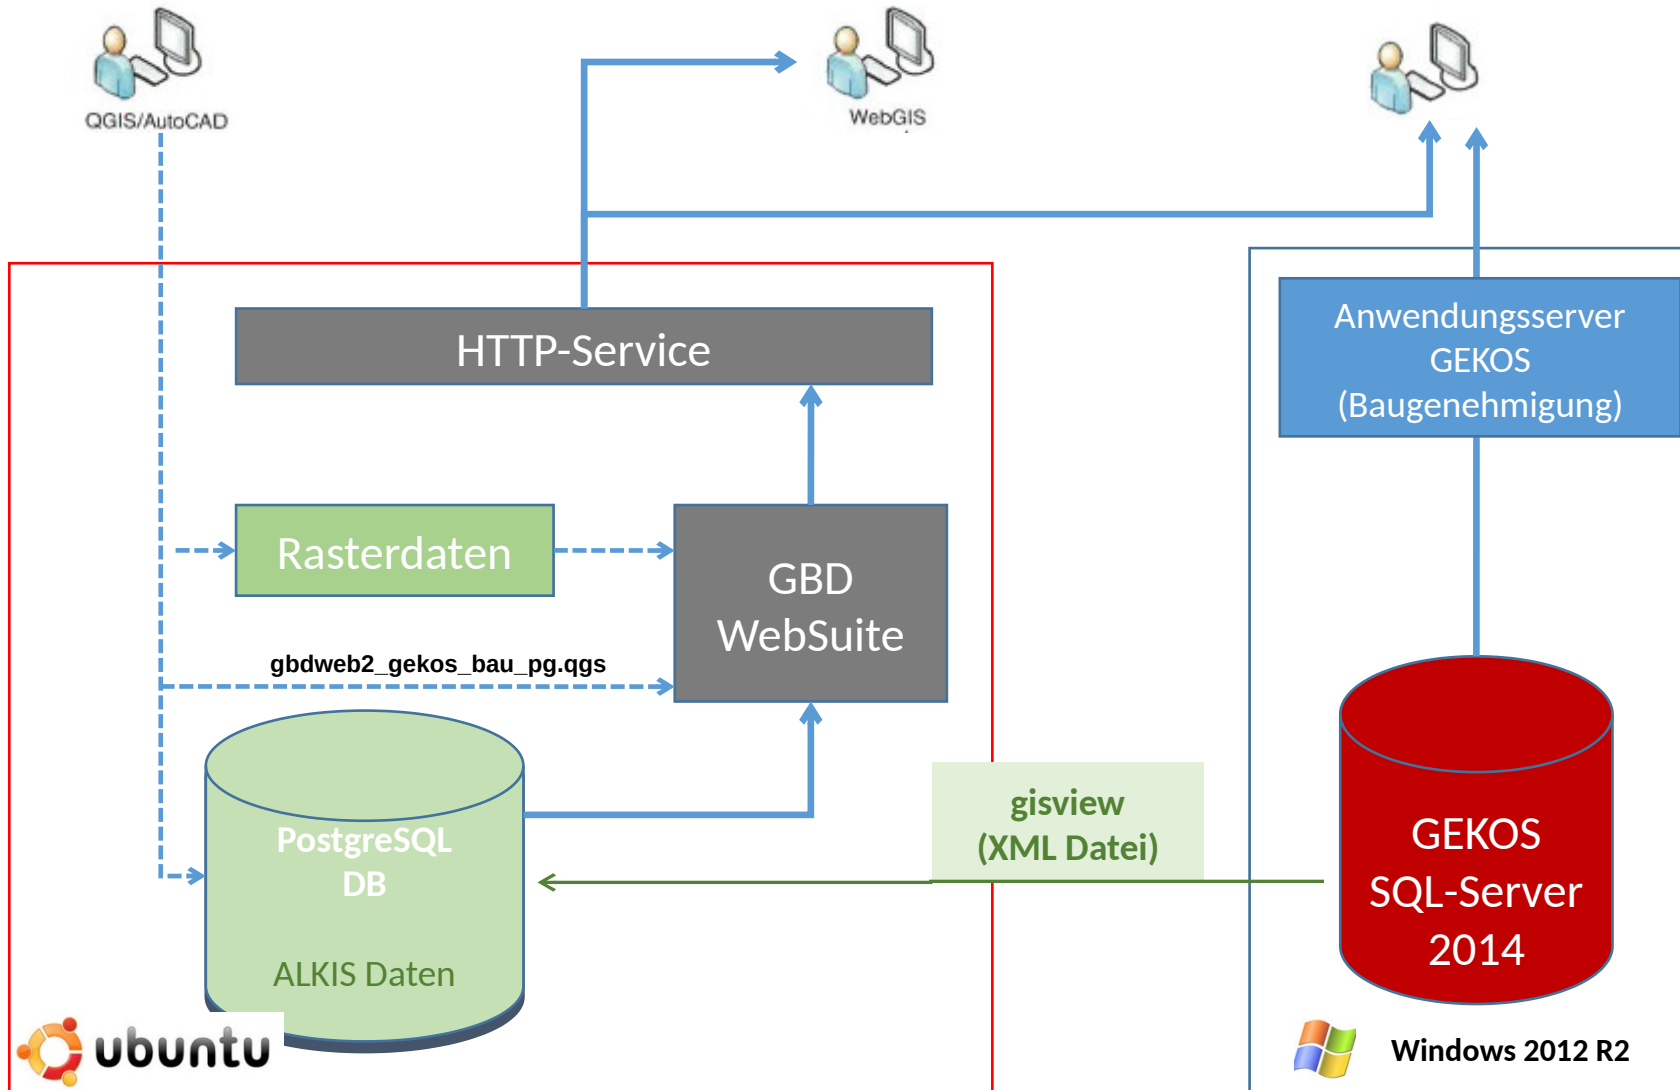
QGIS/AutoCAD

WebGIS

HTTP-Service

Anwendungsserver GEKOS (Baugenehmigung)

Rasterdaten

GBD WebSuite

gbdweb2_gekos_bau_pg.qgs

PostgreSQL DB

ALKIS Daten

gisview (XML Datei)

GEKOS SQL-Server 2014

ubuntu

Windows 2012 R2